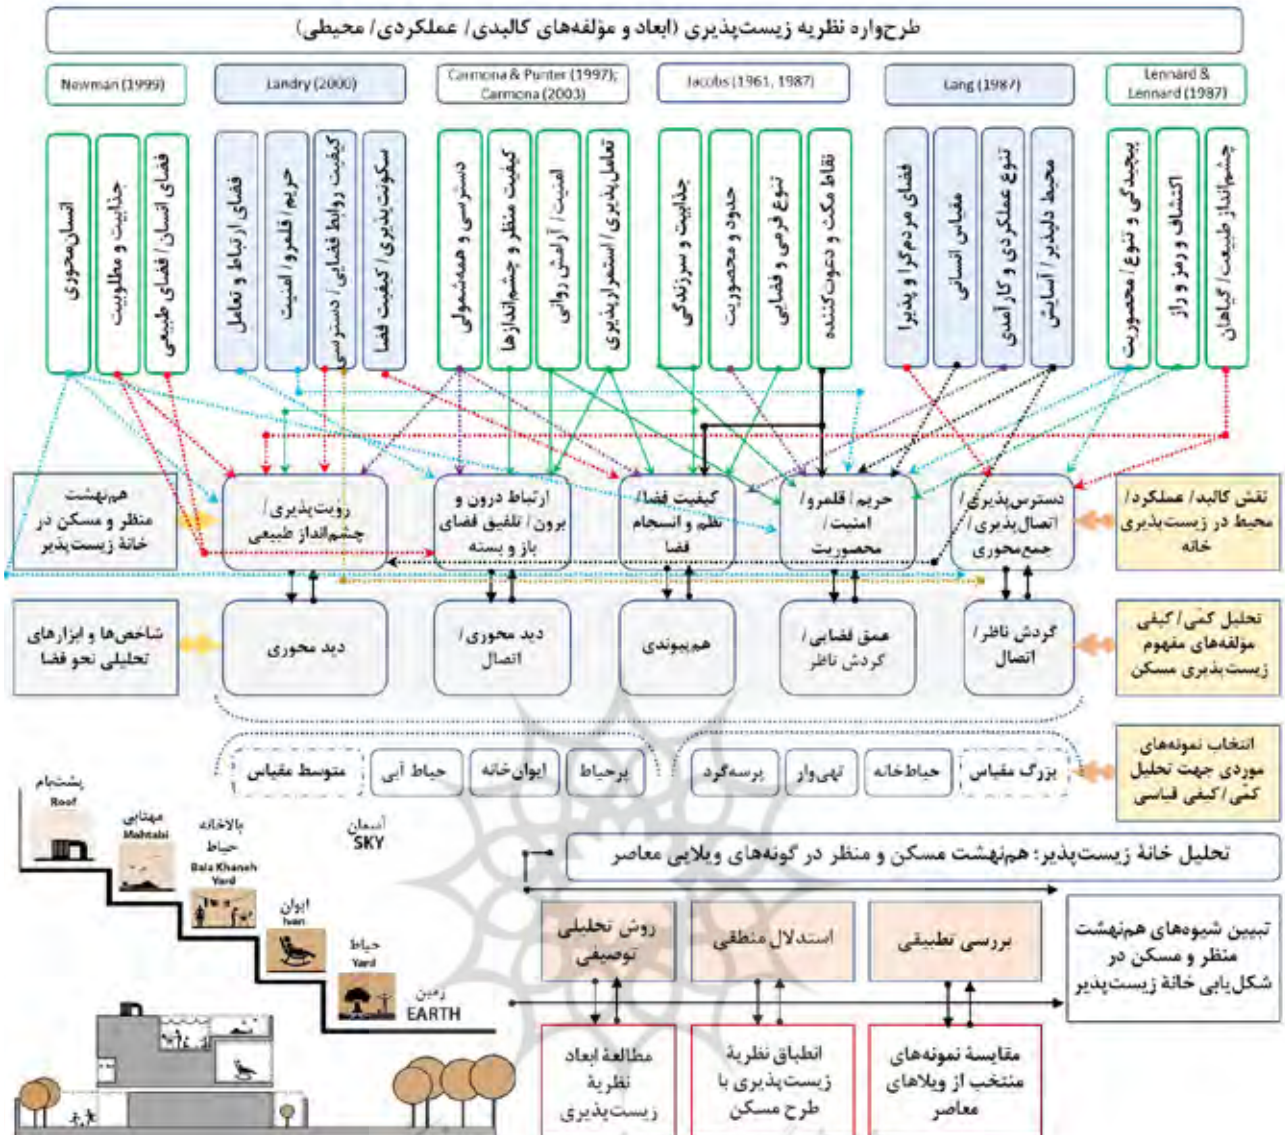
طرح‌واره نظریه زیست‌پذیری (ابعاد و مؤلفه‌های کالبدی/ عملکردی/ محیطی)

Lennard & Lennard (1987)
Lang (1987)
Jacobs (1961, 1987)
Carmona & Punter (1997); Carmona (2003)
Landry (2000)
Newman (1999)

چشم‌انداز طبیعت/ گیاهان
اکتشاف و رمز و راز
پیچیدگی و تنوع/ محصوریت
محیط دلپذیر/ آسایش
تنوع عملکردی و کارآمدی
مقیاس انسانی
فضای مردم‌گرا و پذیرا
نقاط مکث و دعوت‌کننده
تنوع فرمی و فضایی
حدود و محصوریت
جذابیت و سرزندگی
تعامل‌پذیری/ استمرارپذیری
امنیت/ آرامش روانی
کیفیت منظر و چشم‌اندازها
دسترسی و همه‌شمولی
سکونت‌پذیری/ کیفیت فضا
کیفیت روابط فضایی/ دسترسی
حریم/ قلمرو/ امنیت
فضای ارتباط و تعامل
فضای انسان/ فضای طبیعی
جذابیت و مطلوبیت
انسان‌محوری

نقش کالبد/ عملکرد/ محیط در زیست‌پذیری خانه
دسترس‌پذیری/ اتصال‌پذیری/ جمع‌محوری
حریم/ قلمرو/ امنیت/ محصوریت
کیفیت فضا/ نظم و انسجام فضا
ارتباط درون و برون/ تلفیق فضای باز و بسته
رویت‌پذیری/ چشم‌انداز طبیعی
هم‌نهشت منظر و مسکن در خانهٔ زیست‌پذیر

تحلیل کمّی/ کیفی مؤلفه‌های مفهوم زیست‌پذیری مسکن
گردش ناظر/ اتصال
عمق فضایی/ گردش ناظر
هم‌پیوندی
دید محوری/ اتصال
دید محوری
شاخص‌ها و ابزارهای تحلیلی نحو فضا

انتخاب نمونه‌های موردی جهت تحلیل کمّی/ کیفی قیاسی
بزرگ مقیاس
حیاط‌خانه
تهی‌وار
پرسه‌گرد
پرحیاط
ایوان‌خانه
حیاط آبی
متوسط مقیاس

پشت‌بام Roof
مهتابی Mahtabi
بالاخانه Bala Khaneh
حیاط Yard
ایوان Ivan
حیاط Yard
آسمان SKY
زمین EARTH

تحلیل خانهٔ زیست‌پذیر؛ هم‌نهشت مسکن و منظر در گونه‌های ویلایی معاصر
تبیین شیوه‌های هم‌نهشت منظر و مسکن در شکل‌یابی خانهٔ زیست‌پذیر
بررسی تطبیقی
استدلال منطقی
روش تحلیلی توصیفی
مقایسهٔ نمونه‌های منتخب از ویلاهای معاصر
انطباق نظریهٔ زیست‌پذیری با طرح مسکن
مطالعهٔ ابعاد نظریهٔ زیست‌پذیری